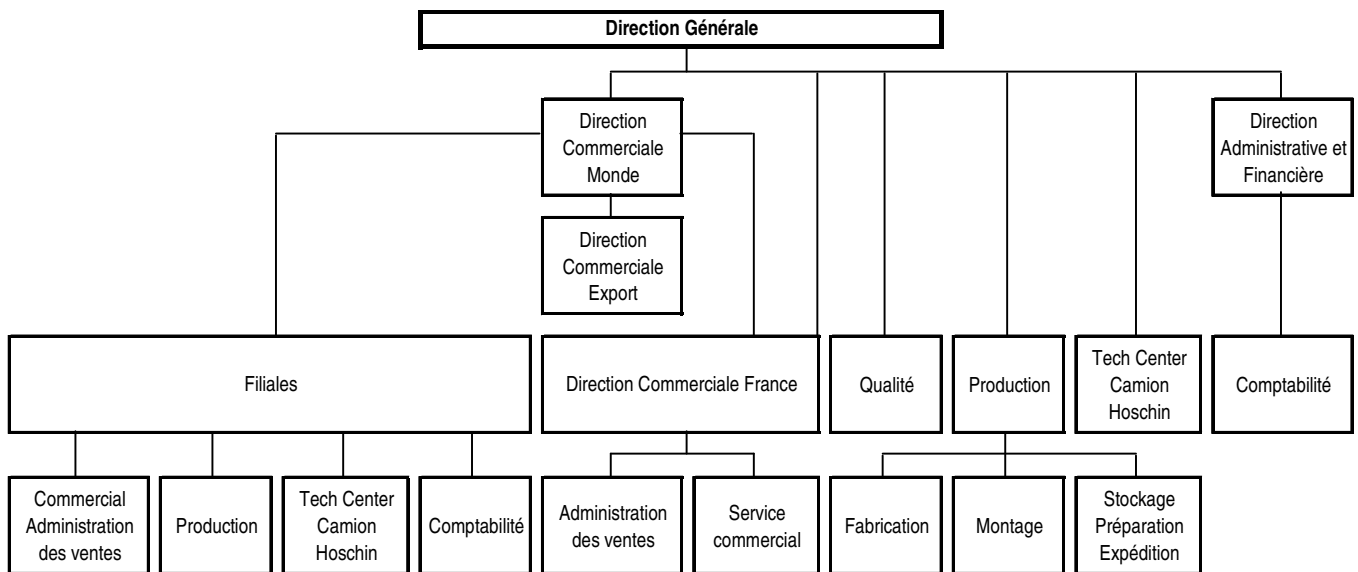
Direction Générale

Direction Commerciale Monde

Direction Commerciale Export

Direction Administrative et Financière

Filiales

Direction Commerciale France

Qualité

Production

Tech Center Camion Hoschin

Comptabilité

Commercial Administration des ventes

Production

Tech Center Camion Hoschin

Comptabilité

Administration des ventes

Service commercial

Fabrication

Montage

Stockage Préparation Expédition